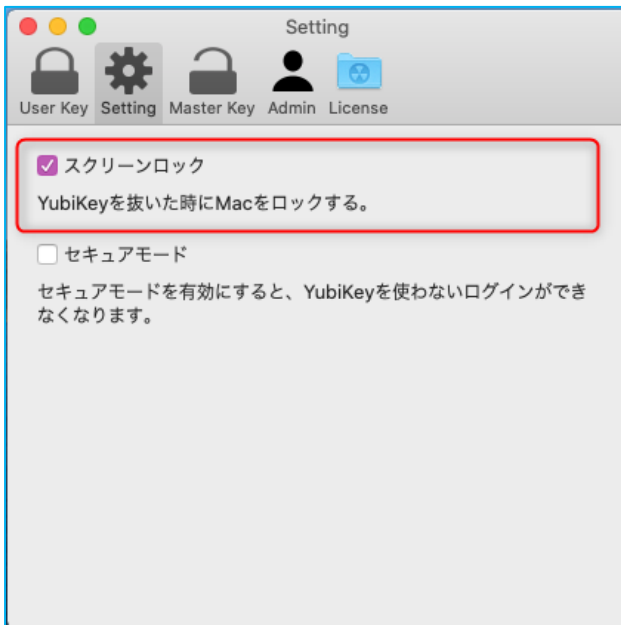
Setting

User Key Setting Master Key Admin License

☑ スクリーンロック

YubiKeyを抜いた時にMacをロックする。

☐ セキュアモード

セキュアモードを有効にすると、YubiKeyを使わないログインができなくなります。